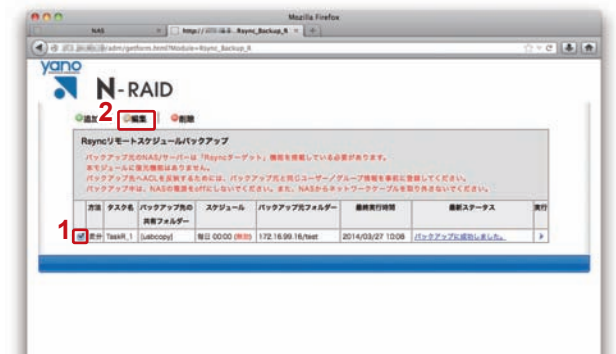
Mozilla Firefox

NAS

http://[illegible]...Rsync_Backup_N

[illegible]/adm/getform.html?Module=Rsync_Backup_R

yano

N-RAID

2

追加

編集

削除

Rsyncリモートスケジュールバックアップ

バックアップ先のNAS/サーバーは「Rsyncターゲット」機能を搭載している必要があります。
本モジュールに復元機能はありません。
バックアップ先へACLを反映するためには、バックアップ元と同じユーザー/グループ情報を事前に登録してください。
バックアップ中は、NASの電源をoffにしないでください。また、NASからネットワークケーブルを取り外さないでください。

1

| | 方法 | タスク名 | バックアップ元の共有フォルダー | スケジュール | バックアップ先フォルダー | 最終実行時間 | 最新ステータス | 実行 |
|---|---|---|---|---|---|---|---|---|
| ✔ | 差分 | TaskR_1 | [usbcopy] | 毎日 00:00 (無効) | 172.16.99.16/test | 2014/03/27 10:08 | バックアップに成功しました。 | ▸ |